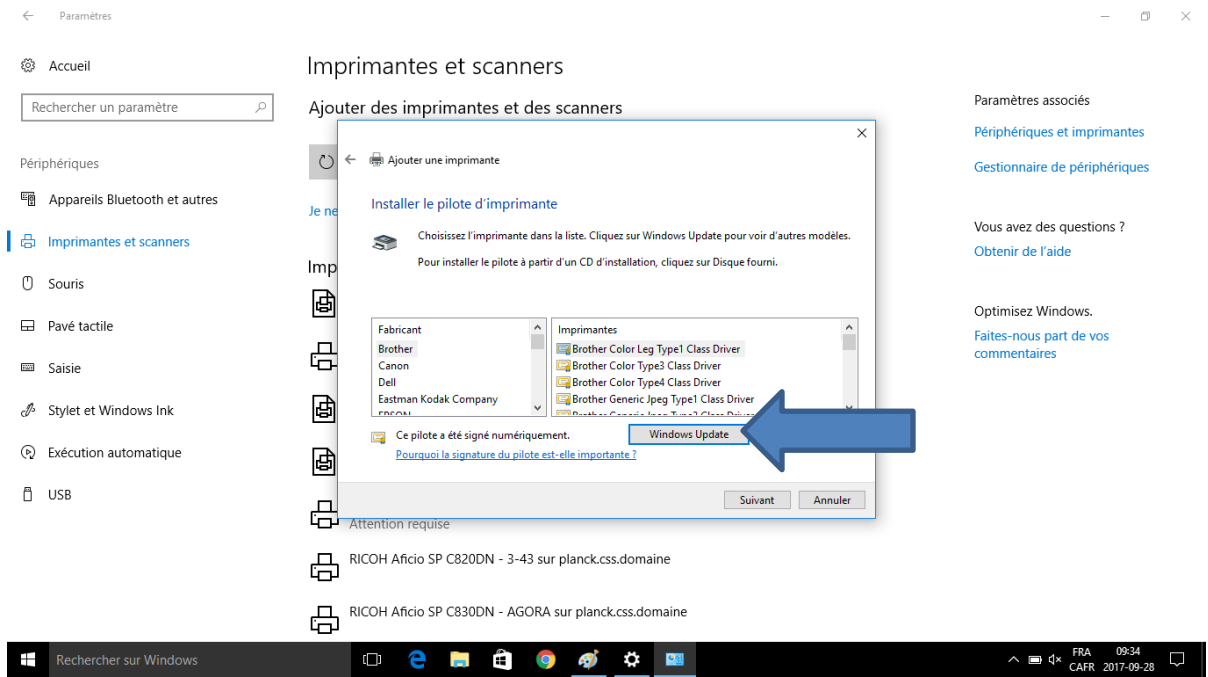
Paramètres

Accueil

Rechercher un paramètre

Périphériques

Appareils Bluetooth et autres

Imprimantes et scanners

Souris

Pavé tactile

Saisie

Stylet et Windows Ink

Exécution automatique

USB

Imprimantes et scanners

Ajouter des imprimantes et des scanners

Je ne

Imp

Attention requise

RICOH Aficio SP C820DN - 3-43 sur planck.css.domaine

RICOH Aficio SP C830DN - AGORA sur planck.css.domaine

Ajouter une imprimante

Installer le pilote d'imprimante

Choisissez l'imprimante dans la liste. Cliquez sur Windows Update pour voir d'autres modèles.

Pour installer le pilote à partir d'un CD d'installation, cliquez sur Disque fourni.

| Fabricant | Imprimantes |
|---|---|
| Brother | Brother Color Leg Type1 Class Driver |
| Canon | Brother Color Type3 Class Driver |
| Dell | Brother Color Type4 Class Driver |
| Eastman Kodak Company | Brother Generic Jpeg Type1 Class Driver |
| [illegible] | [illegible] |

Ce pilote a été signé numériquement.

Windows Update

Pourquoi la signature du pilote est-elle importante ?

Suivant

Annuler

Paramètres associés

Périphériques et imprimantes

Gestionnaire de périphériques

Vous avez des questions ?

Obtenir de l'aide

Optimisez Windows.

Faites-nous part de vos commentaires

Rechercher sur Windows

FRA CAFR 09:34 2017-09-28